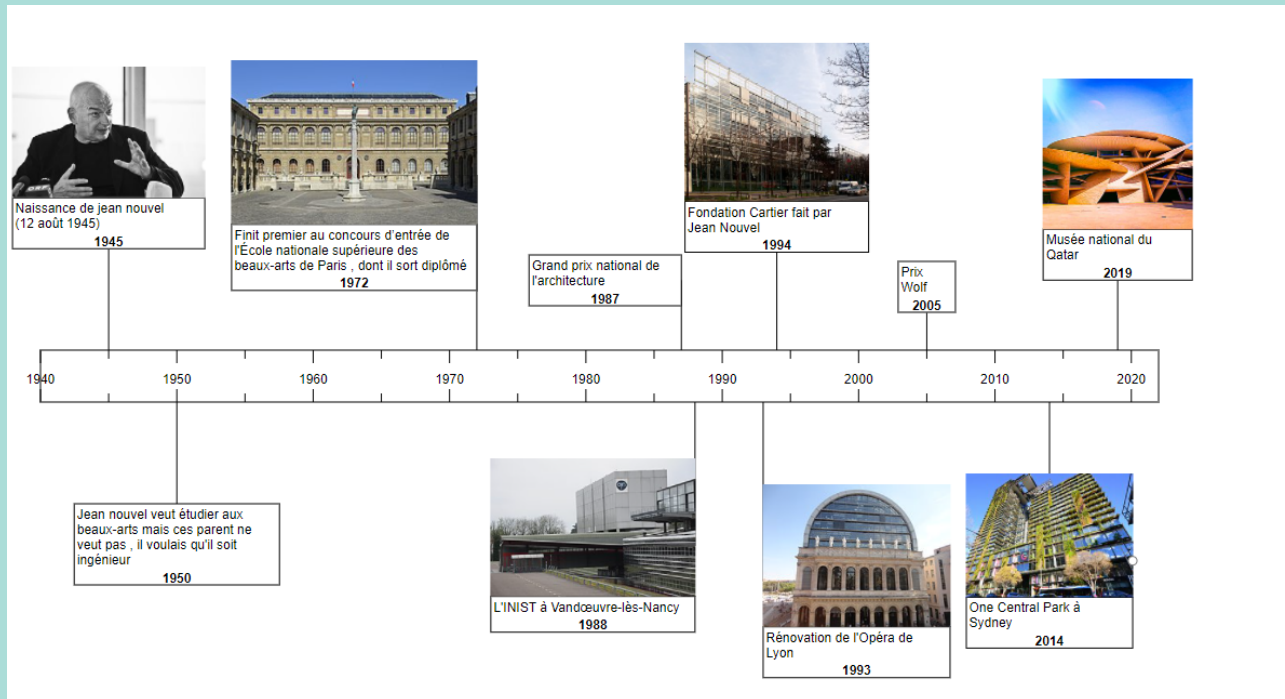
Naissance de jean nouvel (12 août 1945)
1945

Finit premier au concours d'entrée de l'École nationale supérieure des beaux-arts de Paris , dont il sort diplômé
1972

Grand prix national de l'architecture
1987

Fondation Cartier fait par Jean Nouvel
1994

Prix Wolf
2005

Musée national du Qatar
2019

1940 1950 1960 1970 1980 1990 2000 2010 2020

Jean nouvel veut étudier aux beaux-arts mais ces parent ne veut pas , il voulais qu'il soit ingénieur
1950

L'INIST à Vandœuvre-lès-Nancy
1988

Rénovation de l'Opéra de Lyon
1993

One Central Park à Sydney
2014